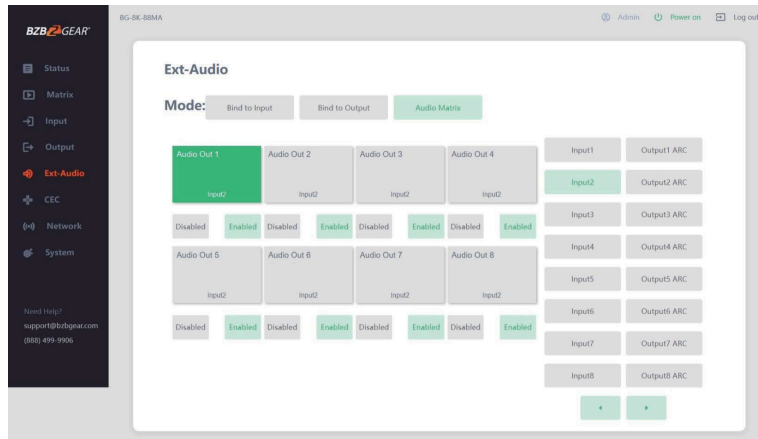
BZBGEAR

BG-8K-88MA

Admin Power on Log out

Status
Matrix
Input
Output
Ext-Audio
CEC
Network
System

Need Help?
support@bzbgear.com
(888) 499-9906

Ext-Audio

Mode: Bind to Input Bind to Output Audio Matrix

Audio Out 1
Input2

Audio Out 2
Input2

Audio Out 3
Input2

Audio Out 4
Input2

Disabled Enabled Disabled Enabled Disabled Enabled Disabled Enabled

Audio Out 5
Input2

Audio Out 6
Input2

Audio Out 7
Input2

Audio Out 8
Input2

Disabled Enabled Disabled Enabled Disabled Enabled Disabled Enabled

Input1 Output1 ARC
Input2 Output2 ARC
Input3 Output3 ARC
Input4 Output4 ARC
Input5 Output5 ARC
Input6 Output6 ARC
Input7 Output7 ARC
Input8 Output8 ARC

◂ ▸